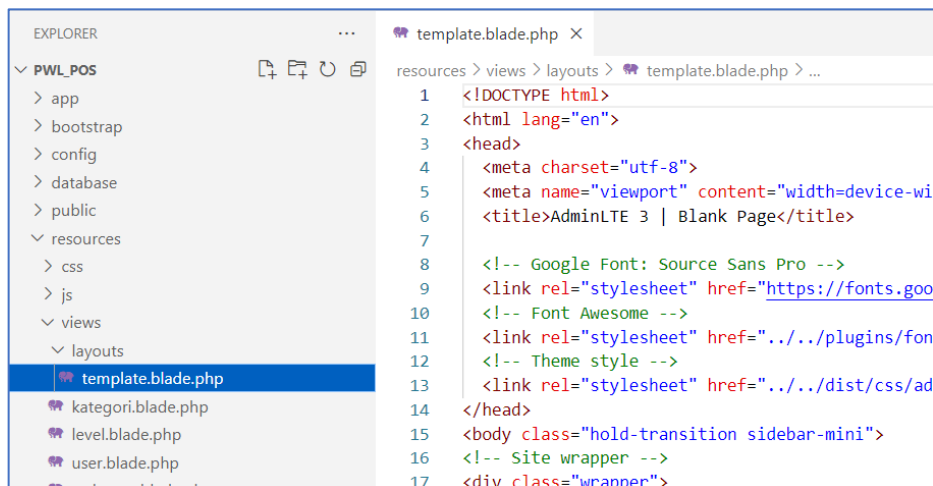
EXPLORER ...

PWL_POS

> app
> bootstrap
> config
> database
> public
resources
> css
> js
views
layouts
template.blade.php
kategori.blade.php
level.blade.php
user.blade.php

template.blade.php ×

resources > views > layouts > template.blade.php > ...

1 <!DOCTYPE html>
2 <html lang="en">
3 <head>
4 <meta charset="utf-8">
5 <meta name="viewport" content="width=device-wi
6 <title>AdminLTE 3 | Blank Page</title>
7
8 <!-- Google Font: Source Sans Pro -->
9 <link rel="stylesheet" href="https://fonts.goo
10 <!-- Font Awesome -->
11 <link rel="stylesheet" href="../../plugins/fon
12 <!-- Theme style -->
13 <link rel="stylesheet" href="../../dist/css/ad
14 </head>
15 <body class="hold-transition sidebar-mini">
16 <!-- Site wrapper -->
17 <div class="wrapper">